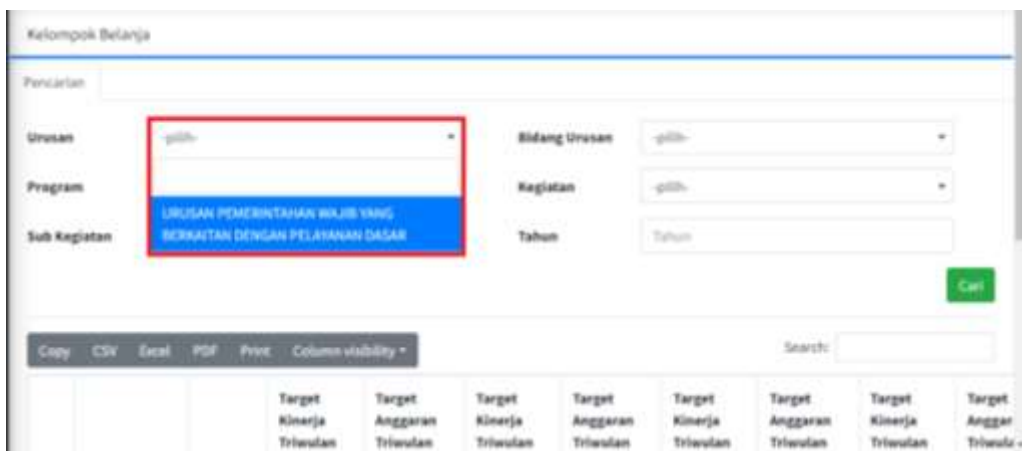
Kelompok Belanja

Pencarian

Urusan -pilih-

URUSAN PEMERINTAHAN WAJIB YANG BERKAITAN DENGAN PELAYANAN DASAR

Bidang Urusan -pilih-

Program

Kegiatan -pilih-

Sub Kegiatan

Tahun Tahun

Cari

Copy CSV Excel PDF Print Column visibility

Search:

| | | | Target Kinerja Triwulan | Target Anggaran Triwulan | Target Kinerja Triwulan | Target Anggaran Triwulan | Target Kinerja Triwulan | Target Anggaran Triwulan | Target Kinerja Triwulan | Target Anggar Triwula |
|---|---|---|---|---|---|---|---|---|---|---|